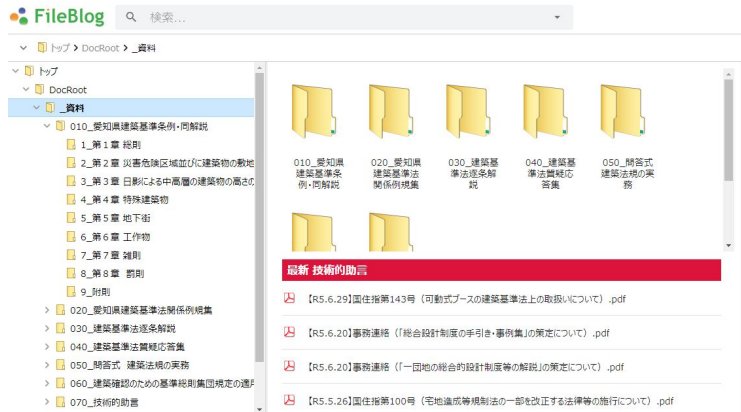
FileBlog

検索...

トップ > DocRoot > _資料

トップ
DocRoot
_資料
010_愛知県建築基準条例・同解説
1_第１章 総則
2_第２章 災害危険区域並びに建築物の敷地
3_第３章 日影による中高層の建築物の高さの
4_第４章 特殊建築物
5_第５章 地下街
6_第６章 工作物
7_第７章 雑則
8_第８章 罰則
9_附則
020_愛知県建築基準法関係例規集
030_建築基準法逐条解説
040_建築基準法質疑応答集
050_問答式 建築法規の実務
060_建築確認のための基準総則集団規定の適用
070_技術的助言

010_愛知県建築基準条例・同解説
020_愛知県建築基準法関係例規集
030_建築基準法逐条解説
040_建築基準法質疑応答集
050_問答式建築法規の実務

最新 技術的助言

【R5.6.29】国住指第143号（可動式ブースの建築基準法上の取扱いについて）.pdf
【R5.6.20】事務連絡（「総合設計制度の手引き・事例集」の策定について）.pdf
【R5.6.20】事務連絡（「一団地の総合的設計制度等の解説」の策定について）.pdf
【R5.5.26】国住指第100号（宅地造成等規制法の一部を改正する法律等の施行について）.pdf